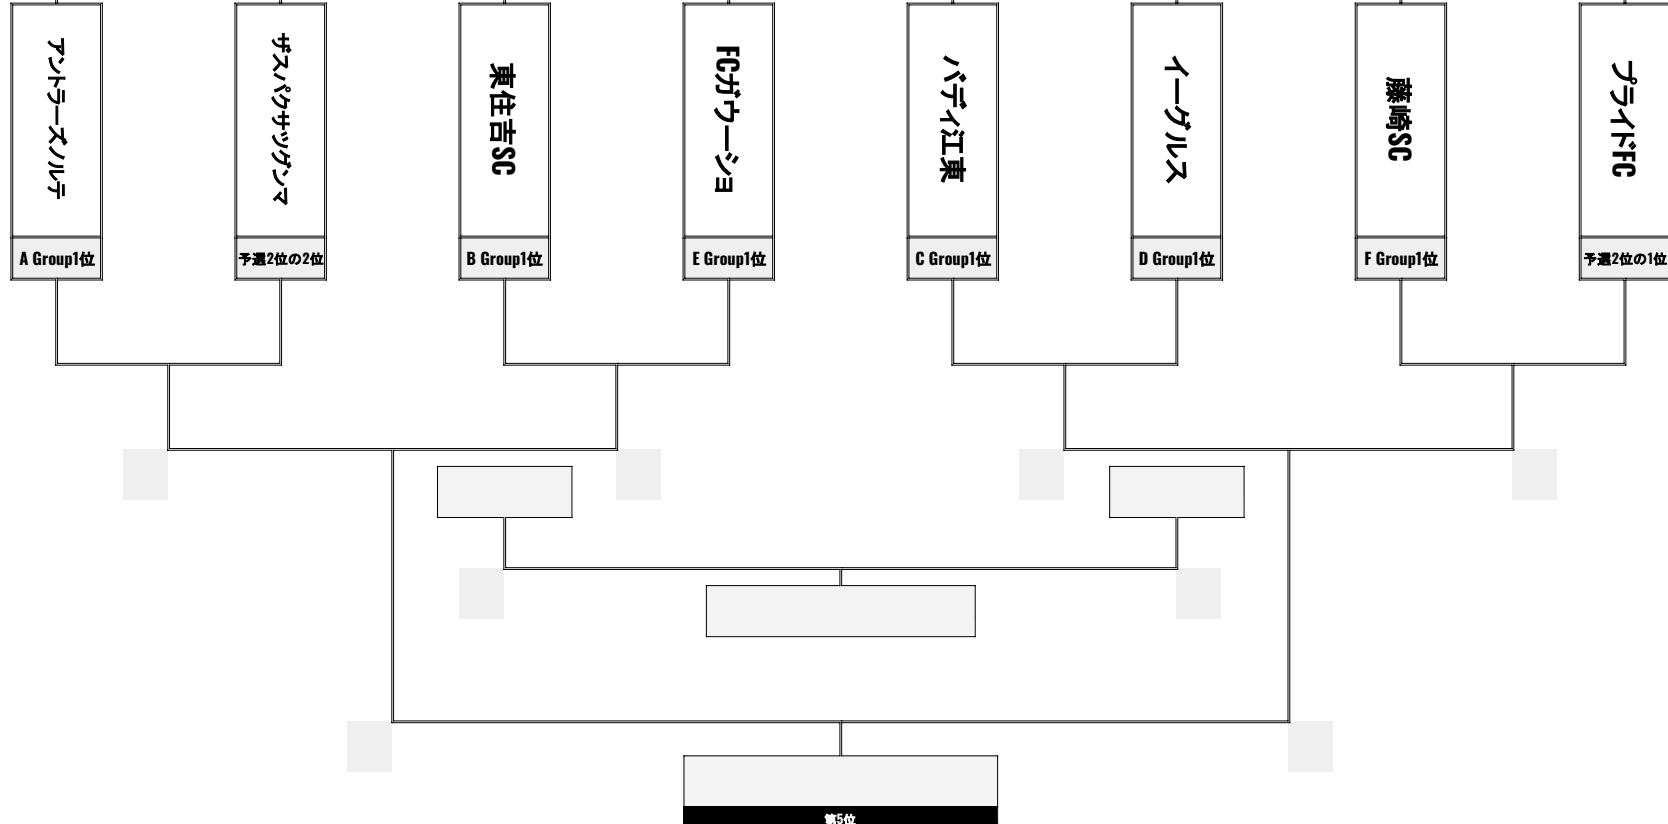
アントラーズノルテ
A Group1位

ザスパクサツグンマ
予選2位の2位

東住吉SC
B Group1位

FCガウーショ
E Group1位

パディィ江東
C Group1位

イーグルス
D Group1位

藤崎SC
F Group1位

プライドFC
予選2位の1位

第5位